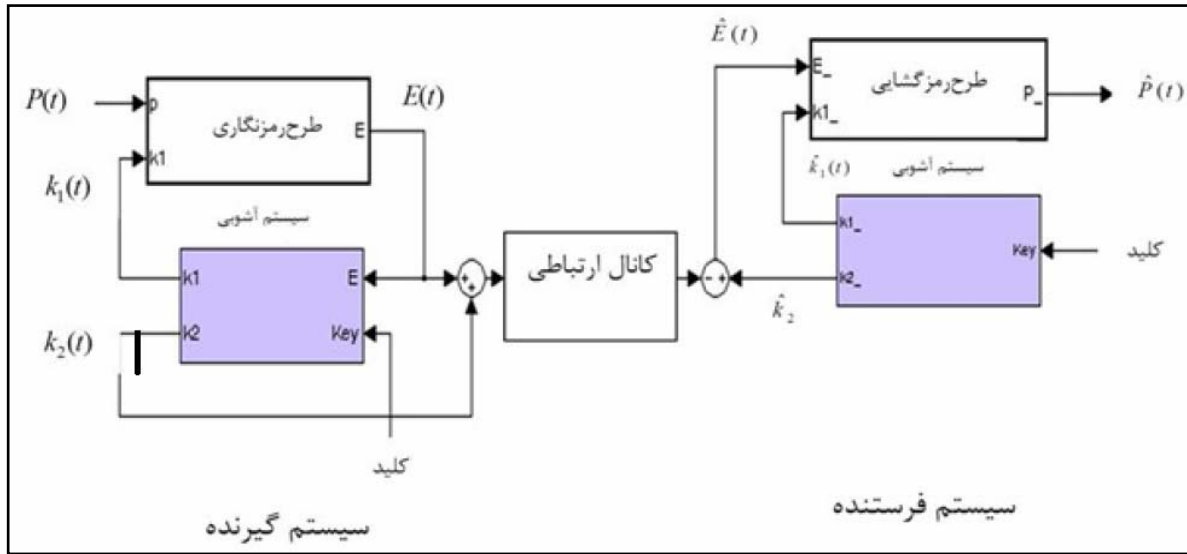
$\hat{E}(t)$

$P(t)$

p

طرح‌رمزنگاری

E

$E(t)$

E_

k1_

طرح‌رمزگشایی

P_

$\hat{P}(t)$

k1

$k_1(t)$

سیستم آشوبی

$\hat{k}_1(t)$

سیستم آشوبی

k1

E

+ +

کانال ارتباطی

- +

k1_

k2_

Key

کلید

$k_2(t)$

k2

Key

$\hat{k}_2$

کلید

سیستم گیرنده

سیستم فرستنده